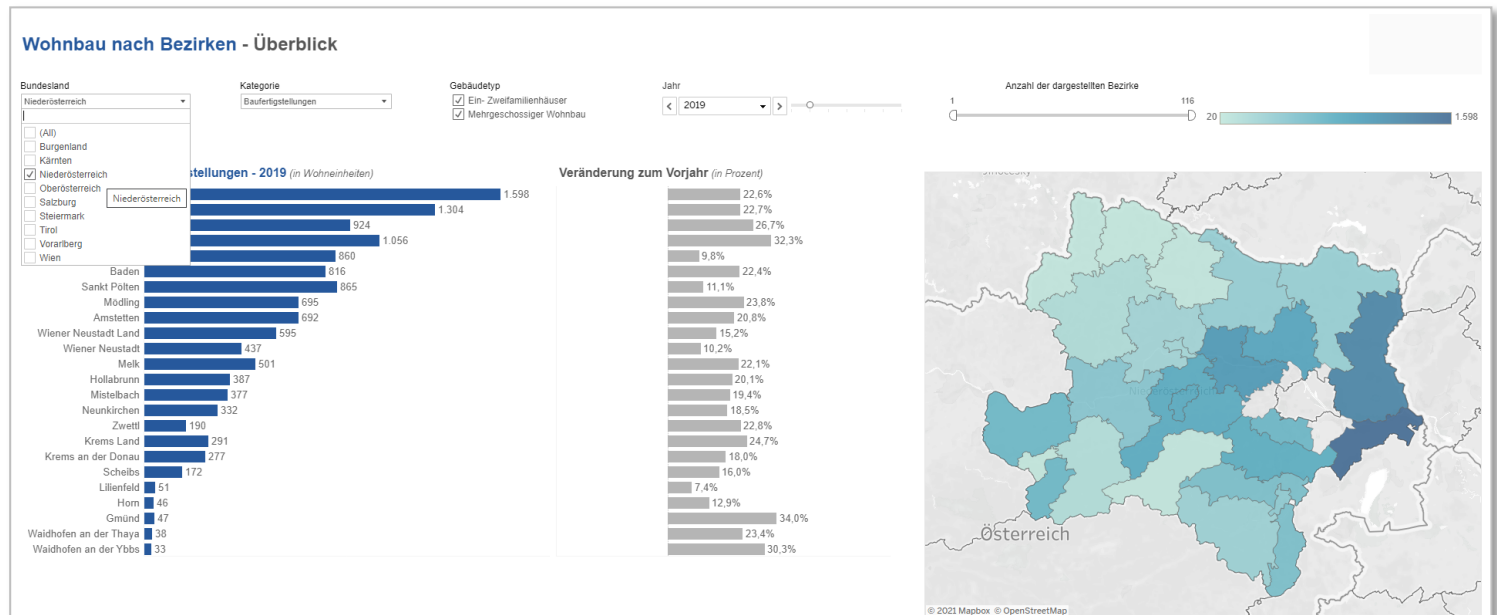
Wohnbau nach Bezirken - Überblick

Bundesland
Niederösterreich

(All)
Burgenland
Kärnten
Niederösterreich
Oberösterreich
Salzburg
Steiermark
Tirol
Vorarlberg
Wien

Niederösterreich

Kategorie
Baufertigstellungen

Gebäudetyp
Ein- Zweifamilienhäuser
Mehrgeschossiger Wohnbau

Jahr
2019

Anzahl der dargestellten Bezirke
1
116
20
1.598

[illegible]stellungen - 2019 (in Wohneinheiten)

Veränderung zum Vorjahr (in Prozent)

| Bezirk | Wohneinheiten | Veränderung |
|---|---|---|
| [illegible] | 1.598 | 22,6% |
| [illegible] | 1.304 | 22,7% |
| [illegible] | 924 | 26,7% |
| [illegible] | 1.056 | 32,3% |
| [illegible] | 860 | 9,8% |
| Baden | 816 | 22,4% |
| Sankt Pölten | 865 | 11,1% |
| Mödling | 695 | 23,8% |
| Amstetten | 692 | 20,8% |
| Wiener Neustadt Land | 595 | 15,2% |
| Wiener Neustadt | 437 | 10,2% |
| Melk | 501 | 22,1% |
| Hollabrunn | 387 | 20,1% |
| Mistelbach | 377 | 19,4% |
| Neunkirchen | 332 | 18,5% |
| Zwettl | 190 | 22,8% |
| Krems Land | 291 | 24,7% |
| Krems an der Donau | 277 | 18,0% |
| Scheibs | 172 | 16,0% |
| Lilienfeld | 51 | 7,4% |
| Horn | 46 | 12,9% |
| Gmünd | 47 | 34,0% |
| Waidhofen an der Thaya | 38 | 23,4% |
| Waidhofen an der Ybbs | 33 | 30,3% |

Österreich
© 2021 Mapbox © OpenStreetMap